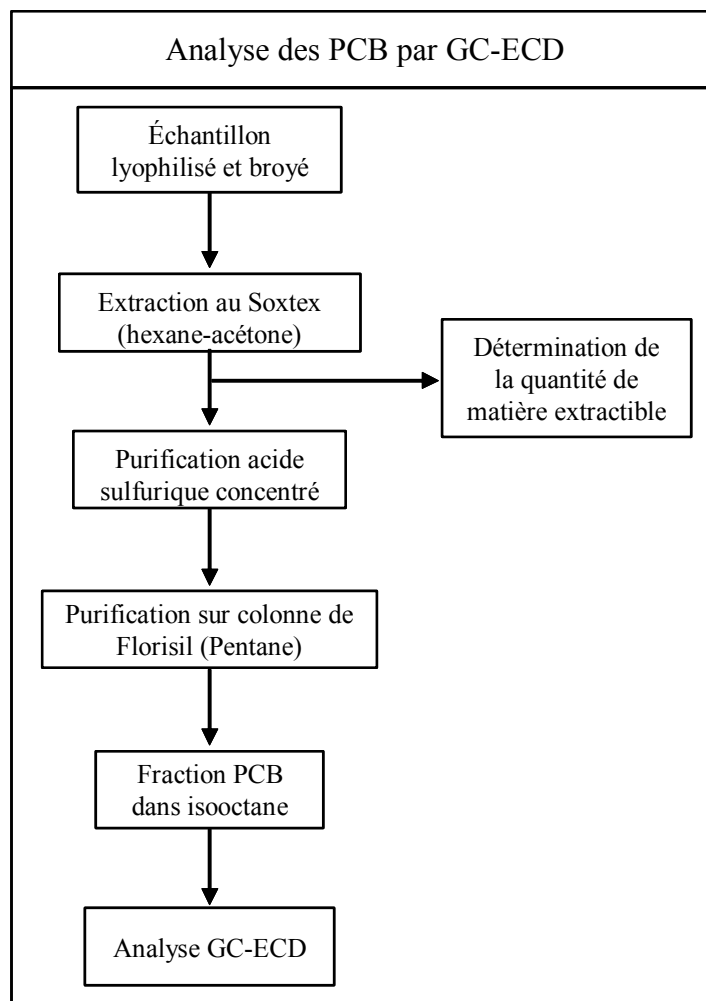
Analyse des PCB par GC-ECD

Échantillon lyophilisé et broyé

Extraction au Soxtex (hexane-acétone)

Détermination de la quantité de matière extractible

Purification acide sulfurique concentré

Purification sur colonne de Florisil (Pentane)

Fraction PCB dans isooctane

Analyse GC-ECD